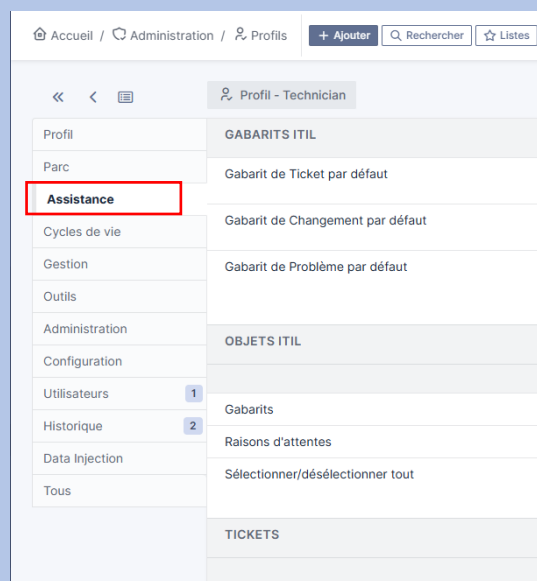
Accueil / Administration / Profils

+ Ajouter

Rechercher

Listes

Profil - Technician

Profil
Parc
Assistance
Cycles de vie
Gestion
Outils
Administration
Configuration
Utilisateurs 1
Historique 2
Data Injection
Tous

GABARITS ITIL

Gabarit de Ticket par défaut

Gabarit de Changement par défaut

Gabarit de Problème par défaut

OBJETS ITIL

Gabarits

Raisons d'attentes

Sélectionner/désélectionner tout

TICKETS